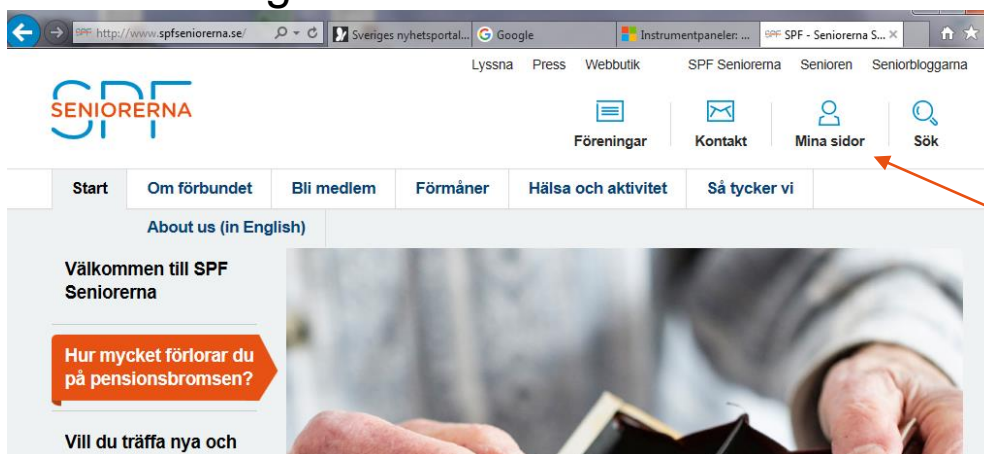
http://www.spfseniorerna.se/ Sveriges nyhetsportal... Google Instrumentpaneler: ... SPF - Seniorerna S...

Lyssna Press Webbutik SPF Seniorerna Senioren Seniorbloggarna

SENIORERNA

Föreningar Kontakt Mina sidor Sök

Start Om förbundet Bli medlem Förmåner Hälsa och aktivitet Så tycker vi

About us (in English)

Välkommen till SPF Seniorerna

Hur mycket förlorar du på pensionsbromsen?

Vill du träffa nya och